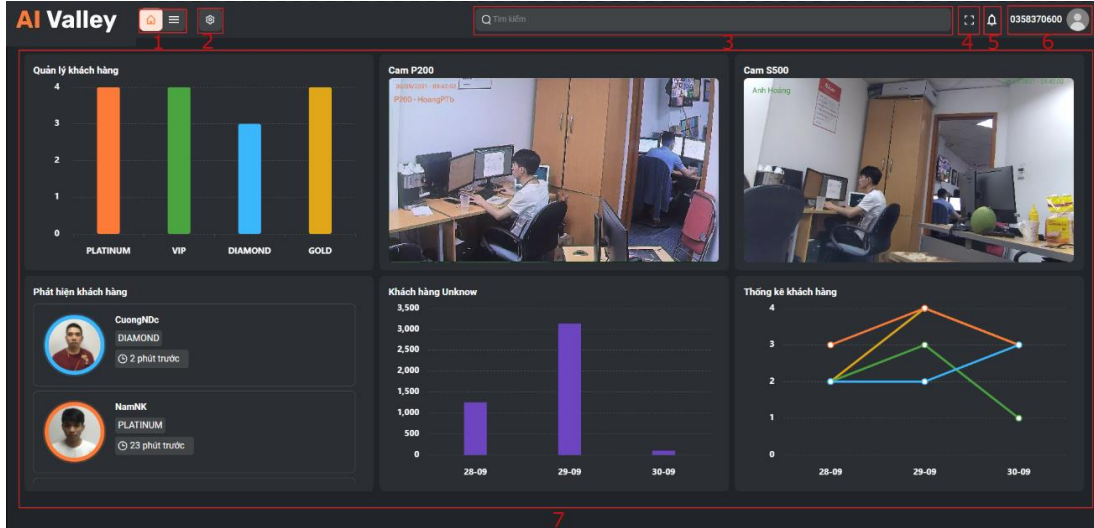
AI Valley
1 2
Tìm kiếm
3 4 5
0358370600
6

Quản lý khách hàng
4
3
2
1
0
PLATINUM VIP DIAMOND GOLD

Cam P200
P200 - HoangPTb

Cam S500
Anh Hoang

Phát hiện khách hàng
CuongNDc
DIAMOND
2 phút trước
NamNK
PLATINUM
23 phút trước

Khách hàng Unknow
3,500
3,000
2,500
2,000
1,500
1,000
500
0
28-09 29-09 30-09

Thống kê khách hàng
4
3
2
1
0
28-09 29-09 30-09

7